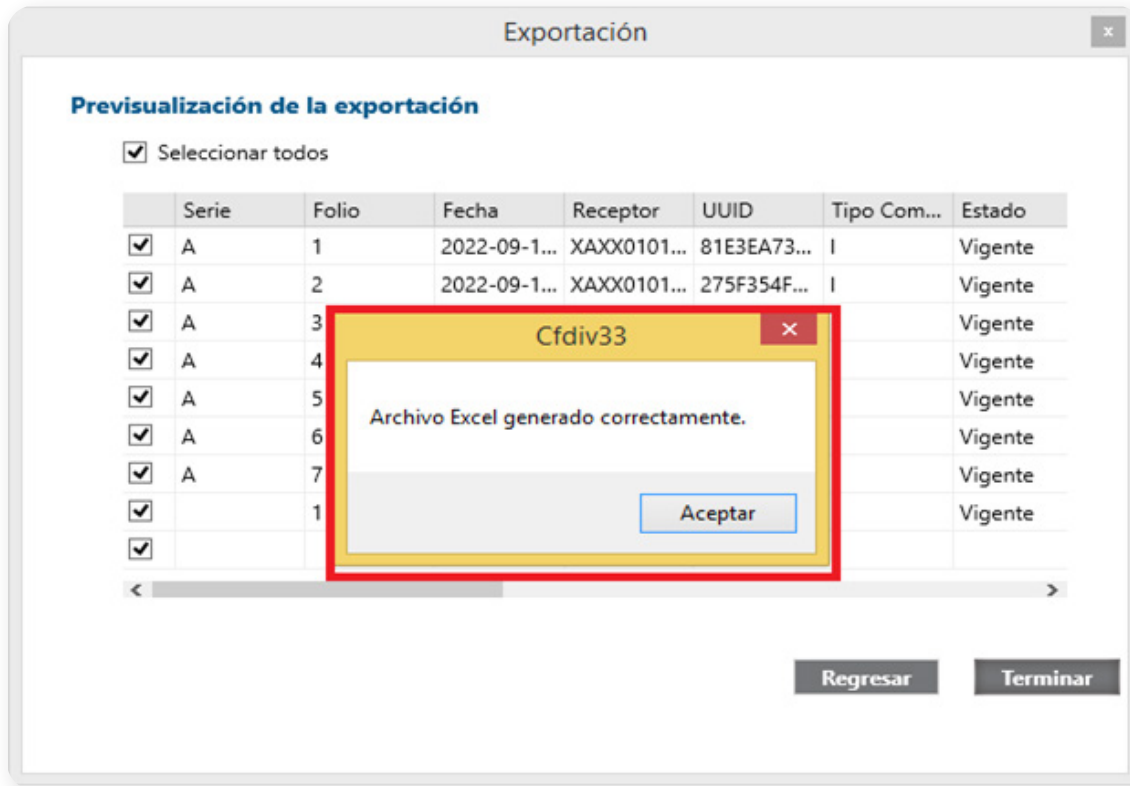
Exportación

x

Previsualización de la exportación

Seleccionar todos

| | Serie | Folio | Fecha | Receptor | UUID | Tipo Com... | Estado |
|---|---|---|---|---|---|---|---|
| ✓ | A | 1 | 2022-09-1... | XAXX0101... | 81E3EA73... | I | Vigente |
| ✓ | A | 2 | 2022-09-1... | XAXX0101... | 275F354F... | I | Vigente |
| ✓ | A | 3 | | | | | Vigente |
| ✓ | A | 4 | | | | | Vigente |
| ✓ | A | 5 | | | | | Vigente |
| ✓ | A | 6 | | | | | Vigente |
| ✓ | A | 7 | | | | | Vigente |
| ✓ | | 1 | | | | | Vigente |
| ✓ | | | | | | | |

Cfdiv33

Archivo Excel generado correctamente.

Aceptar

Regresar

Terminar